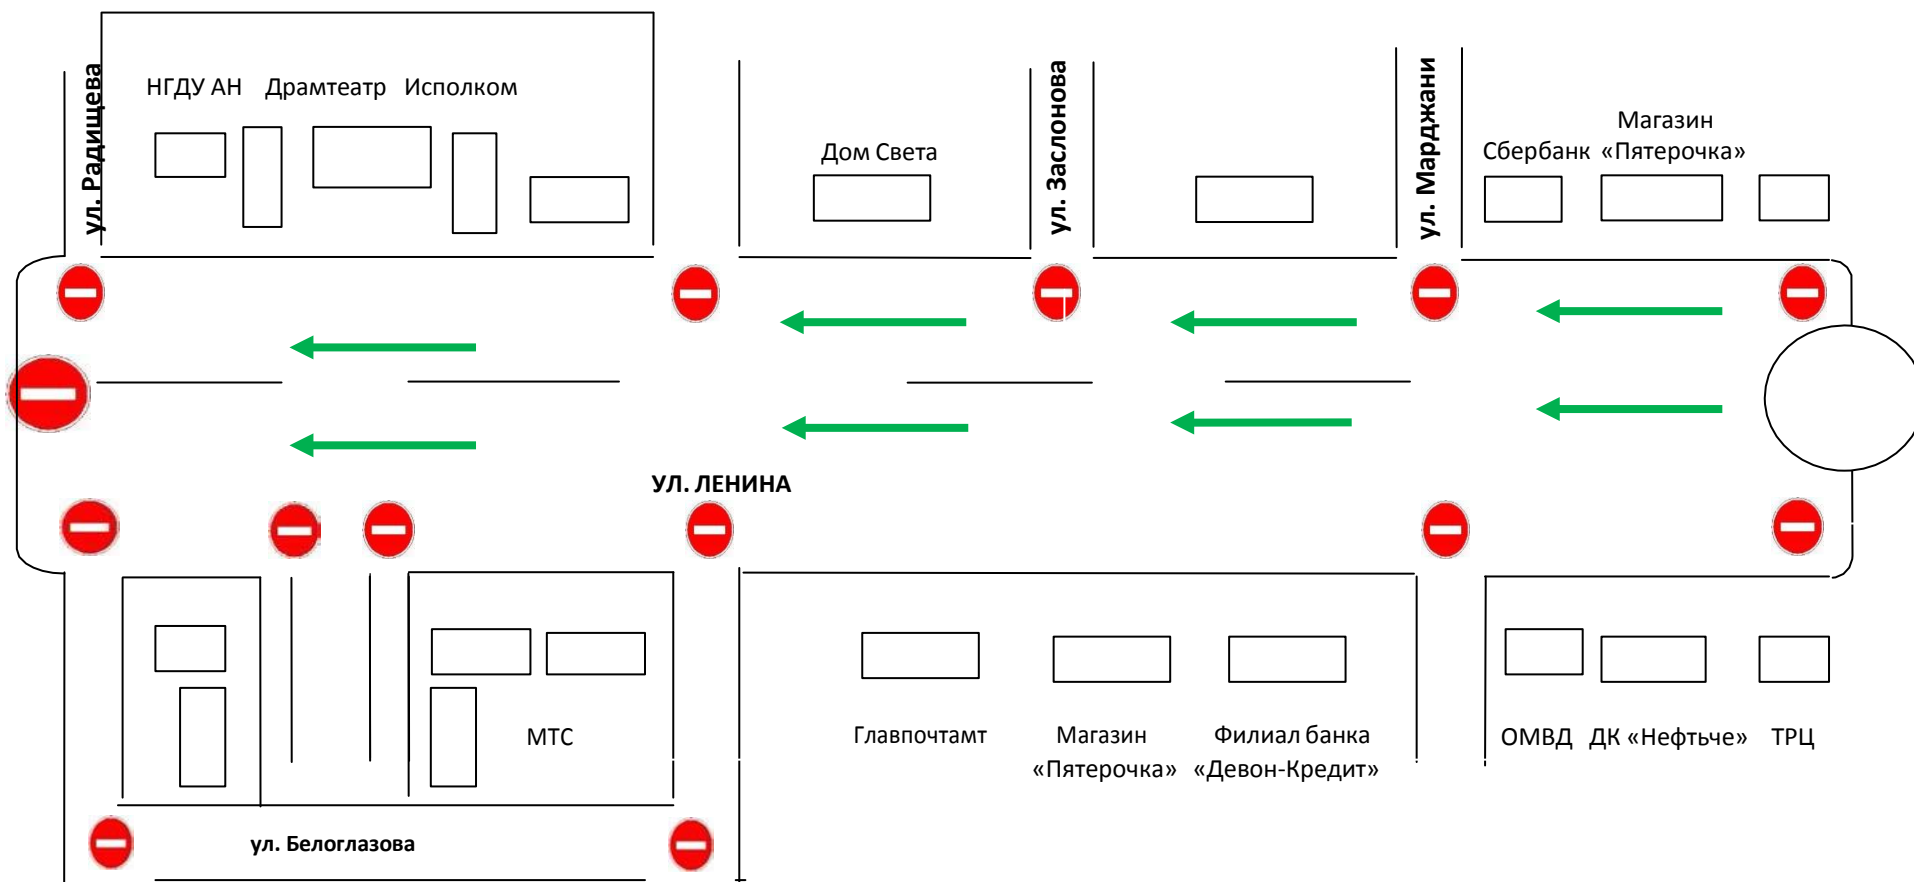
ул. Радищева

НГДУ АН Драмтеатр Исполком

Дом Света

ул. Заслонова

ул. Марджани

Сбербанк

Магазин «Пятерочка»

УЛ. ЛЕНИНА

МТС

Главпочтамт

Магазин «Пятерочка»

Филиал банка «Девон-Кредит»

ОМВД ДК «Нефтьче» ТРЦ

ул. Белоглазова